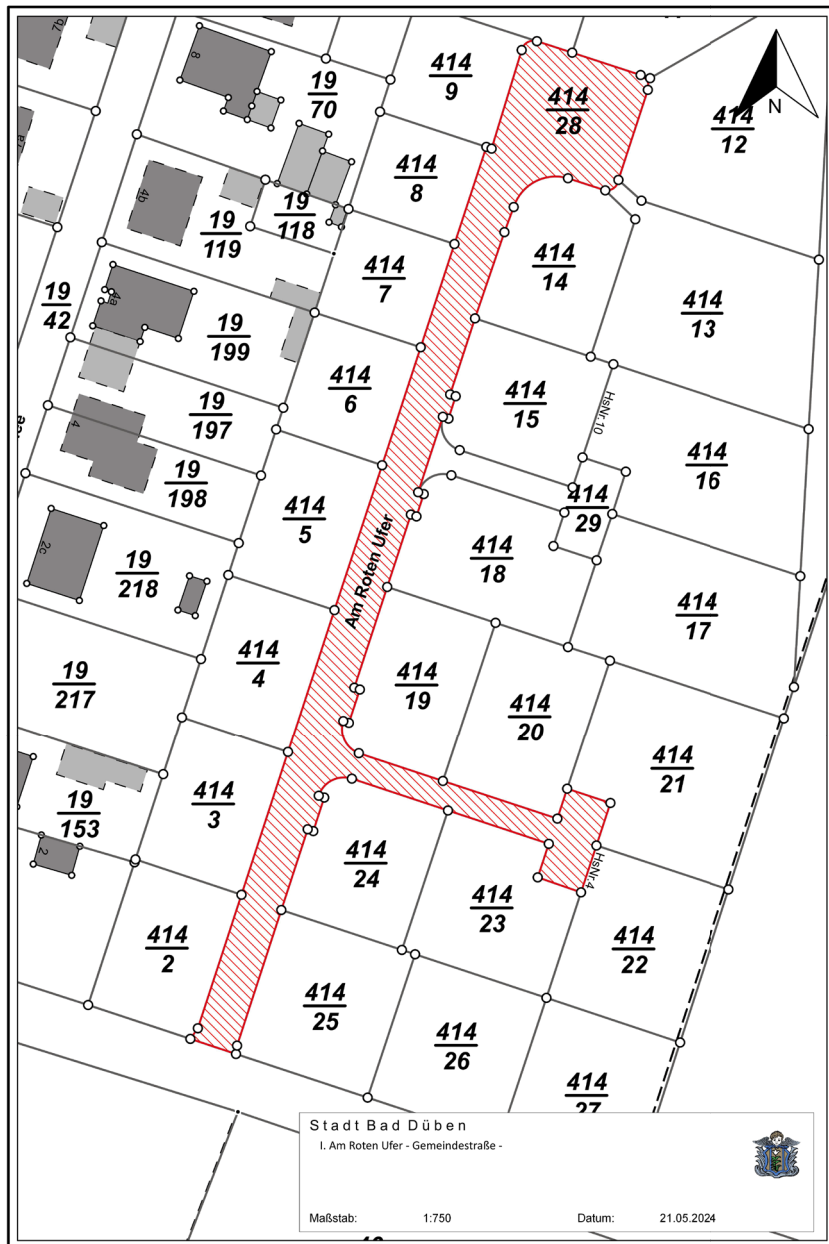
N

$\frac{19}{70}$ $\frac{414}{9}$ $\frac{414}{28}$ $\frac{414}{12}$

8

4b

$\frac{19}{119}$ $\frac{19}{118}$ $\frac{414}{8}$

$\frac{414}{7}$ $\frac{414}{14}$ $\frac{414}{13}$

$\frac{19}{42}$ 4a $\frac{19}{199}$

$\frac{414}{6}$ $\frac{414}{15}$ HsNr.10

4 $\frac{19}{197}$ $\frac{414}{16}$

$\frac{19}{198}$ $\frac{414}{5}$ $\frac{414}{29}$

2c $\frac{19}{218}$ Am Roten Ufer $\frac{414}{18}$ $\frac{414}{17}$

$\frac{19}{217}$ $\frac{414}{4}$ $\frac{414}{19}$ $\frac{414}{20}$

$\frac{19}{153}$ $\frac{414}{3}$ $\frac{414}{21}$

2 $\frac{414}{24}$ HsNr.4

$\frac{414}{23}$ $\frac{414}{22}$ $\frac{414}{2}$

$\frac{414}{25}$ $\frac{414}{26}$ $\frac{414}{27}$

Stadt Bad Düben
I. Am Roten Ufer - Gemeindestraße -

Maßstab: 1:750 Datum: 21.05.2024